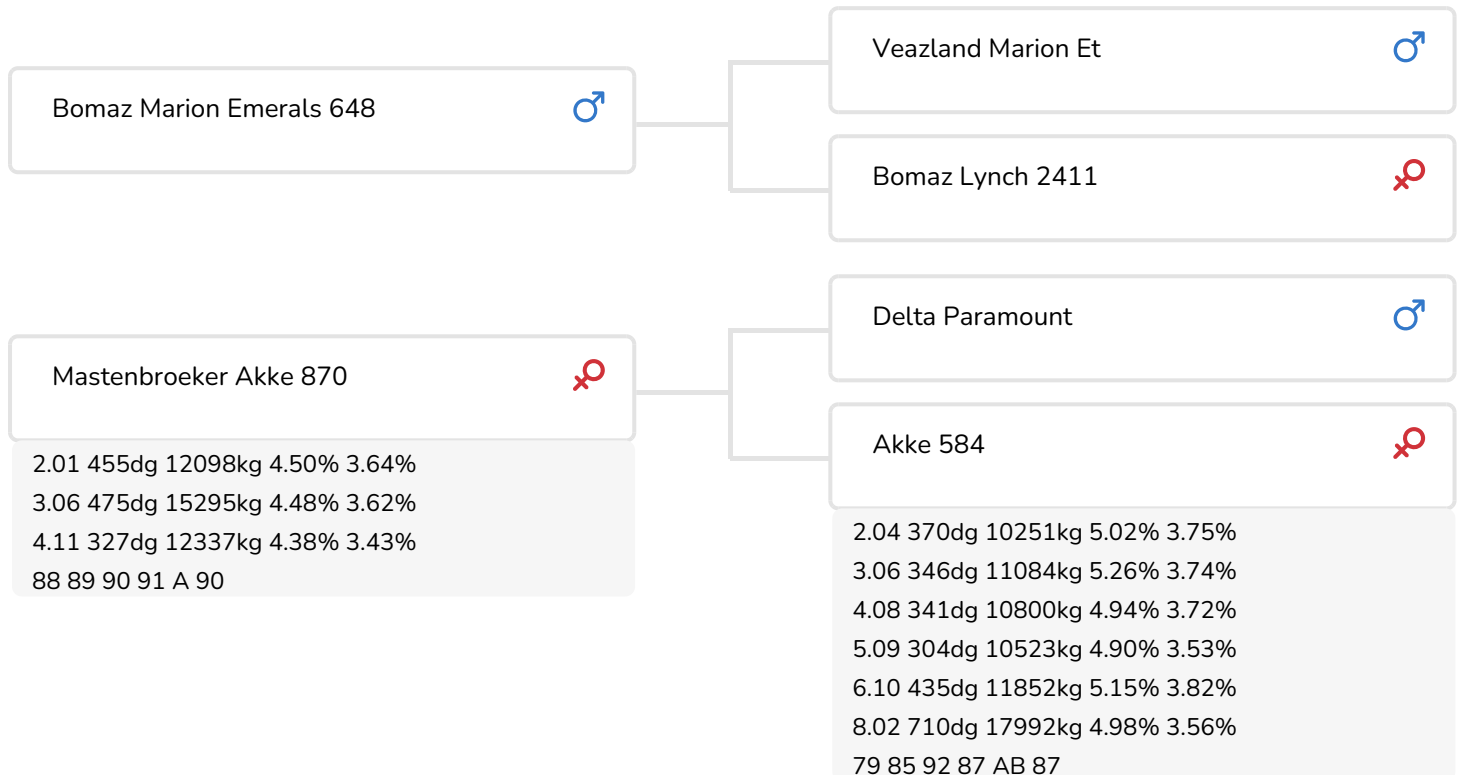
Bomaz Marion Emerals 648 ♂

Veazland Marion Et ♂

Bomaz Lynch 2411 ♀

Mastenbroeker Akke 870 ♀

2.01 455dg 12098kg 4.50% 3.64%
3.06 475dg 15295kg 4.48% 3.62%
4.11 327dg 12337kg 4.38% 3.43%
88 89 90 91 A 90

Delta Paramount ♂

Akke 584 ♀

2.04 370dg 10251kg 5.02% 3.75%
3.06 346dg 11084kg 5.26% 3.74%
4.08 341dg 10800kg 4.94% 3.72%
5.09 304dg 10523kg 4.90% 3.53%
6.10 435dg 11852kg 5.15% 3.82%
8.02 710dg 17992kg 4.98% 3.56%
79 85 92 87 AB 87